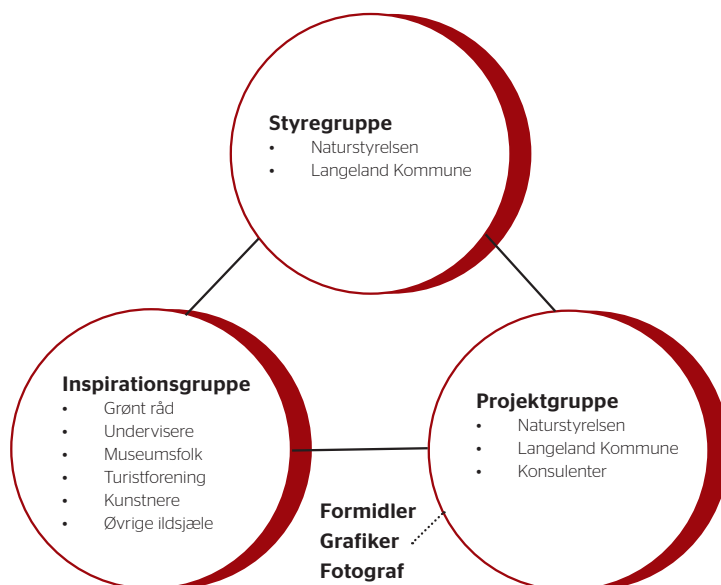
Styregruppe
- Naturstyrelsen
- Langeland Kommune

Inspirationsgruppe
- Grønt råd
- Undervisere
- Museumsfolk
- Turistforening
- Kunstnere
- Øvrige ildsjæle

Projektgruppe
- Naturstyrelsen
- Langeland Kommune
- Konsulenter

Formidler
Grafiker
Fotograf